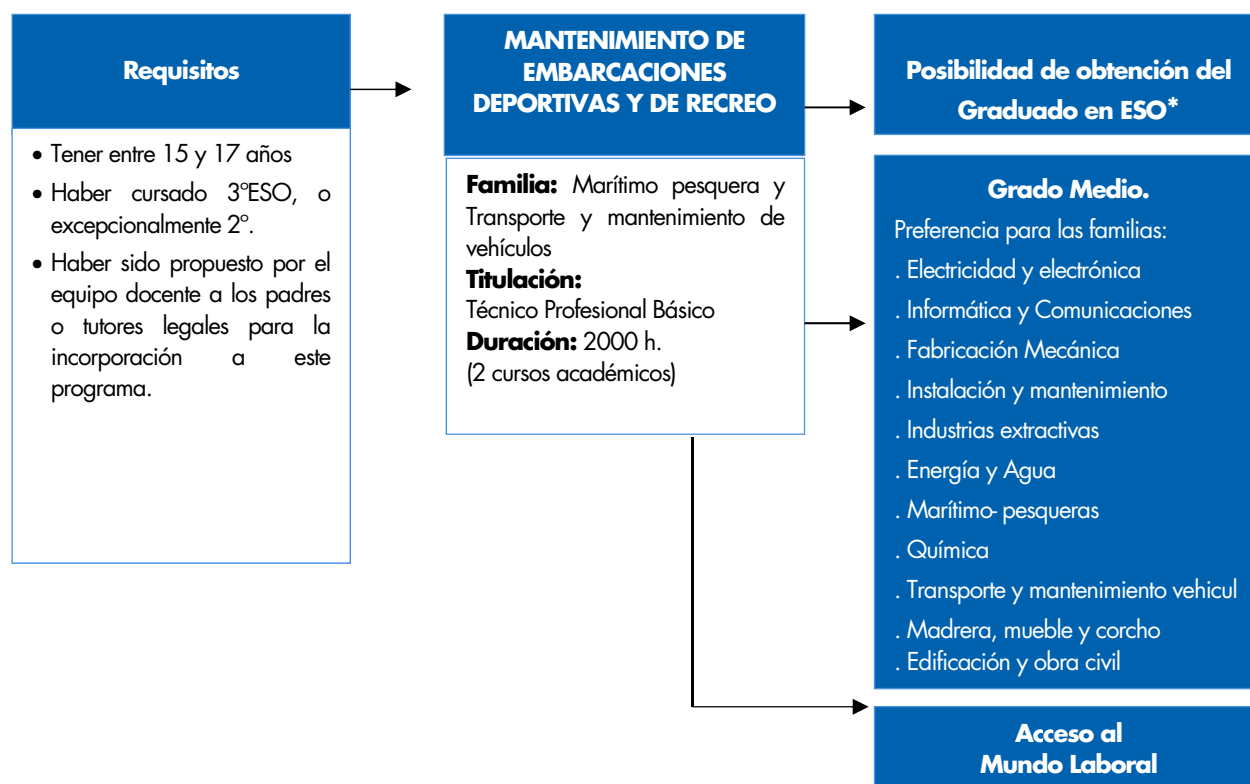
Requisitos

- Tener entre 15 y 17 años
- Haber cursado 3ºESO, o excepcionalmente 2º.
- Haber sido propuesto por el equipo docente a los padres o tutores legales para la incorporación a este programa.

MANTENIMIENTO DE EMBARCACIONES DEPORTIVAS Y DE RECREO

**Familia:** Marítimo pesquera y Transporte y mantenimiento de vehículos
**Titulación:**
Técnico Profesional Básico
**Duración:** 2000 h.
(2 cursos académicos)

Posibilidad de obtención del Graduado en ESO*

Grado Medio.
Preferencia para las familias:
. Electricidad y electrónica
. Informática y Comunicaciones
. Fabricación Mecánica
. Instalación y mantenimiento
. Industrias extractivas
. Energía y Agua
. Marítimo- pesqueras
. Química
. Transporte y mantenimiento vehicul
. Madrera, mueble y corcho
. Edificación y obra civil

Acceso al Mundo Laboral